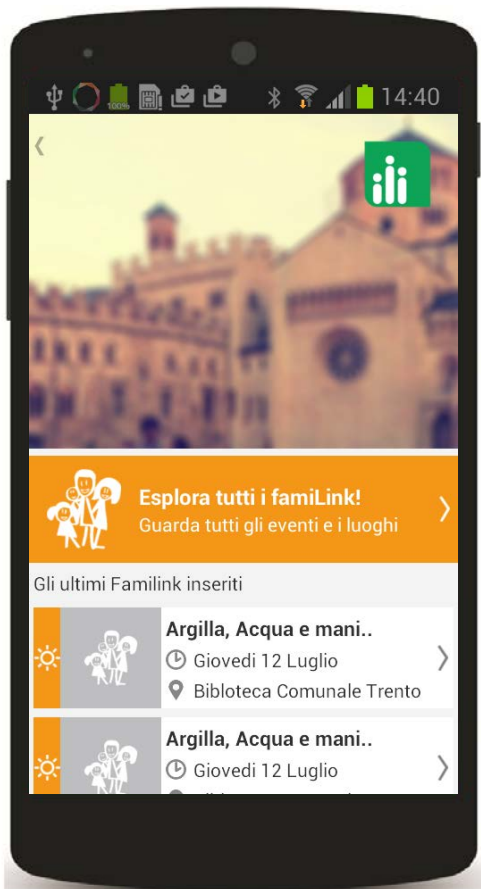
100% 14:40

‹

Esplora tutti i famiLink!
Guarda tutti gli eventi e i luoghi
›

Gli ultimi Familink inseriti

Argilla, Acqua e mani..
Giovedi 12 Luglio
Biblioteca Comunale Trento
›

Argilla, Acqua e mani..
Giovedi 12 Luglio
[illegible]
›